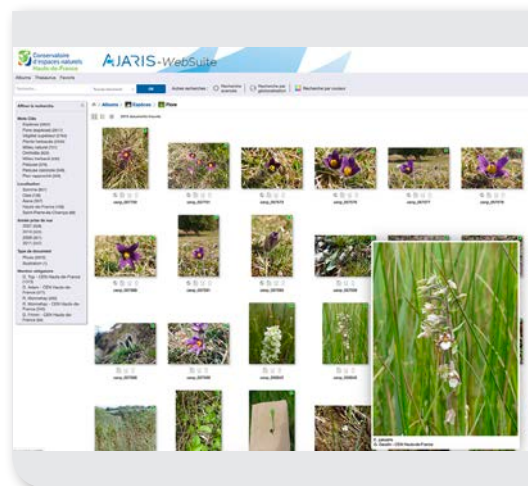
Conservatoire d'espaces naturels Hauts-de-France

AJARIS-WebSuite

Albums Thésaurus Favoris

OK

Autres recherches

Recherche avancée

Recherche par géolocalisation

Recherche par couleur

Albums > Espèces > Flore

Affiner la recherche

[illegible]

Localisation

Année prise de vue

Type de document

Mention obligatoire

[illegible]